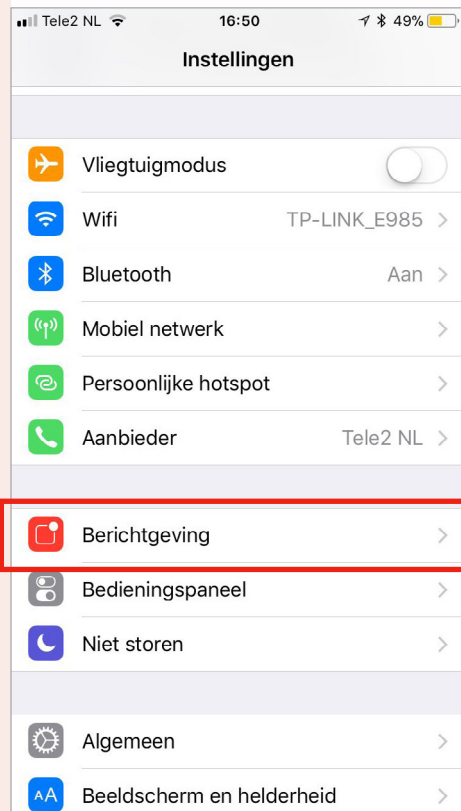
Tele2 NL 16:50 49%

Instellingen

Vliegtuigmodus

Wifi TP-LINK_E985

Bluetooth Aan

Mobiel netwerk

Persoonlijke hotspot

Aanbieder Tele2 NL

Berichtgeving

Bedieningspaneel

Niet storen

Algemeen

Beeldscherm en helderheid